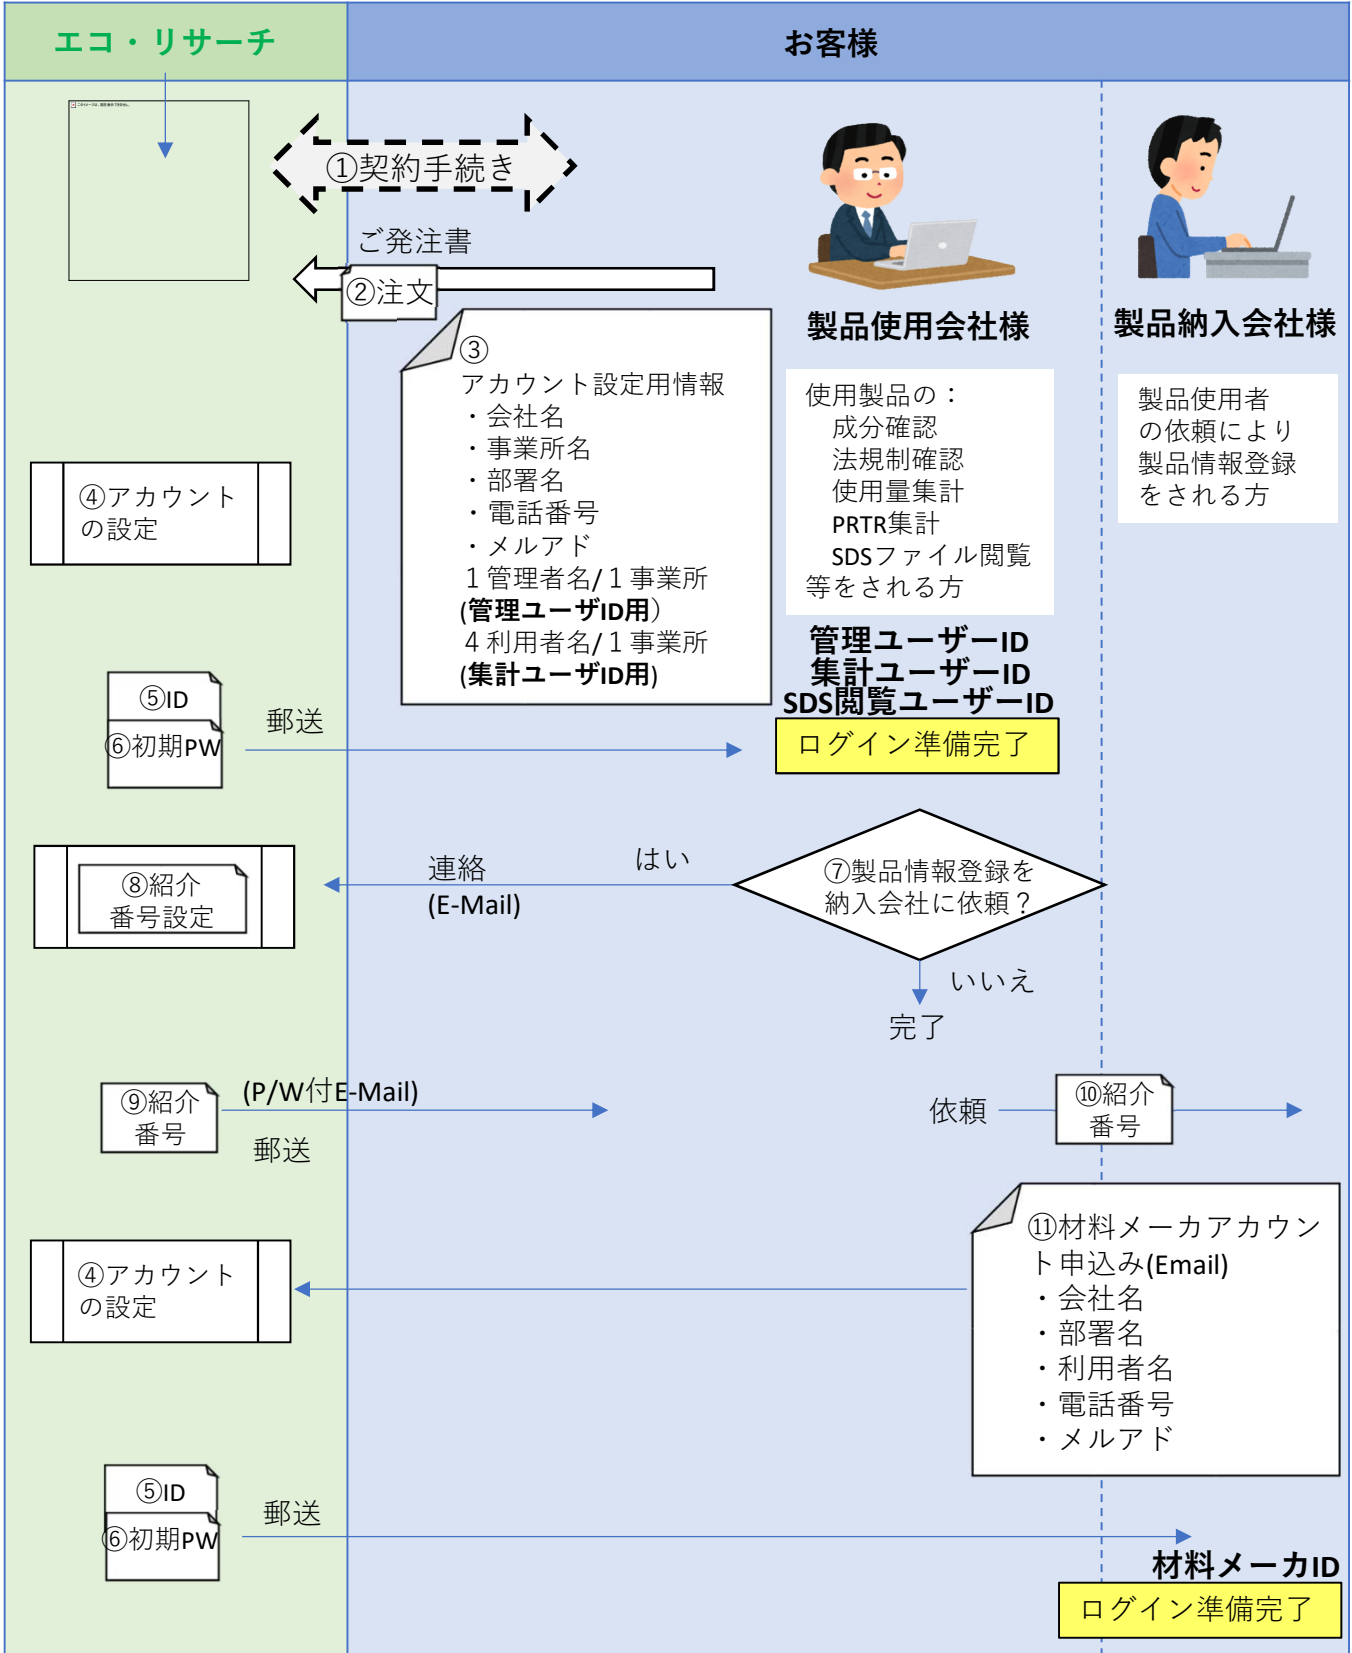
エコ・リサーチ

お客様

①契約手続き

ご発注書

②注文

製品使用会社様

製品納入会社様

③
アカウント設定用情報
・会社名
・事業所名
・部署名
・電話番号
・メルアド
１管理者名/１事業所
(管理ユーザID用）
４利用者名/１事業所
(集計ユーザID用)

使用製品の：
成分確認
法規制確認
使用量集計
PRTR集計
SDSファイル閲覧
等をされる方

製品使用者の依頼により製品情報登録をされる方

④アカウントの設定

管理ユーザーID
集計ユーザーID
SDS閲覧ユーザーID

⑤ID
⑥初期PW

郵送

ログイン準備完了

⑧紹介番号設定

連絡
(E-Mail)

はい

⑦製品情報登録を納入会社に依頼？

いいえ

完了

⑨紹介番号

(P/W付E-Mail)

郵送

依頼

⑩紹介番号

⑪材料メーカアカウント申込み(Email)
・会社名
・部署名
・利用者名
・電話番号
・メルアド

④アカウントの設定

⑤ID
⑥初期PW

郵送

材料メーカID

ログイン準備完了